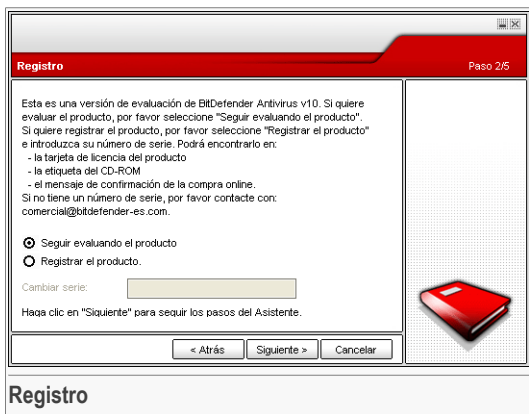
Registro

Paso 2/5

Esta es una versión de evaluación de BitDefender Antivirus v10. Si quiere evaluar el producto, por favor seleccione "Seguir evaluando el producto". Si quiere registrar el producto, por favor seleccione "Registrar el producto" e introduzca su número de serie. Podrá encontrarlo en:
- la tarjeta de licencia del producto
- la etiqueta del CD-ROM
- el mensaje de confirmación de la compra online.
Si no tiene un número de serie, por favor contacte con: comercial@bitdefender-es.com.

Seguir evaluando el producto
Registrar el producto.

Cambiar serie:

Haga clic en "Siguiente" para seguir los pasos del Asistente.

< Atrás
Siguiente >
Cancelar

Registro